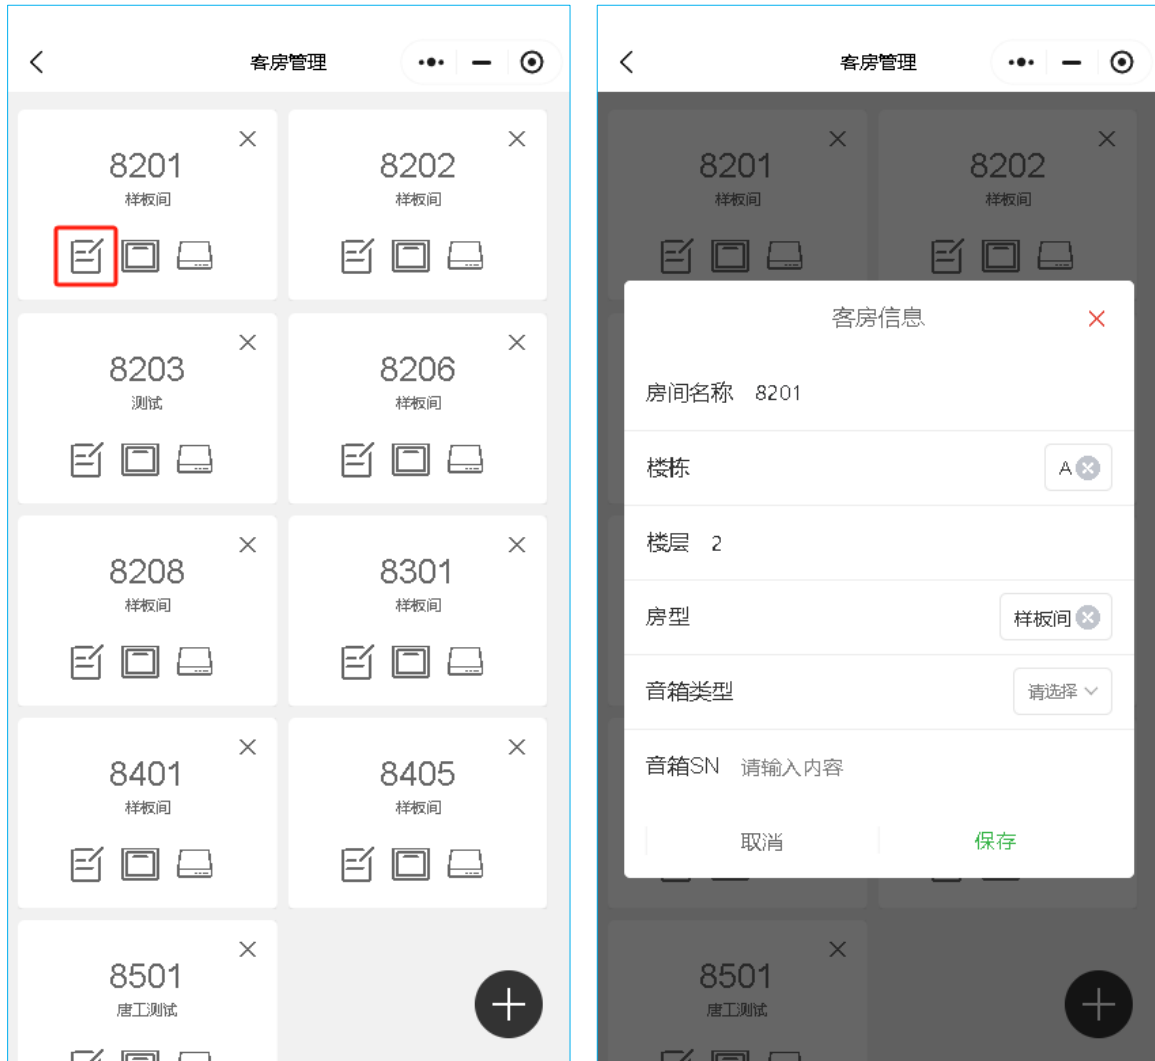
客房管理

8201
样板间

8202
样板间

8203
测试

8206
样板间

8208
样板间

8301
样板间

8401
样板间

8405
样板间

8501
唐工测试

客房管理

8201
样板间

8202
样板间

客房信息

房间名称 8201

楼栋 A

楼层 2

房型 样板间

音箱类型 请选择

音箱SN 请输入内容

取消 保存

8501
唐工测试